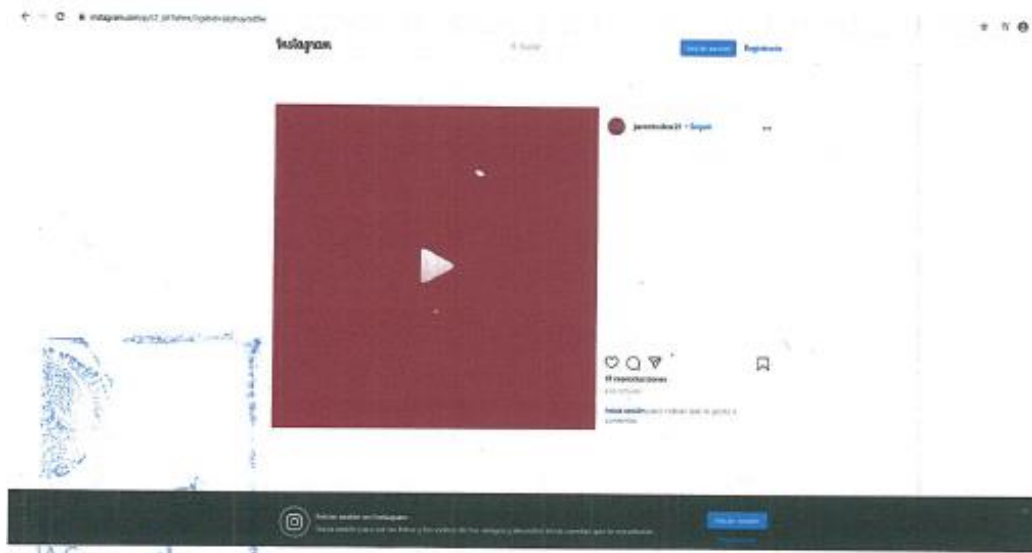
instagram.com/p/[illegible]

Instagram

Buscar

Iniciar sesión Regístrate

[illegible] • Seguir

...

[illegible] reproducciones

Inicia sesión para indicar que te gusta o comentar.

Iniciar sesión en Instagram

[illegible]

Iniciar sesión

Regístrate